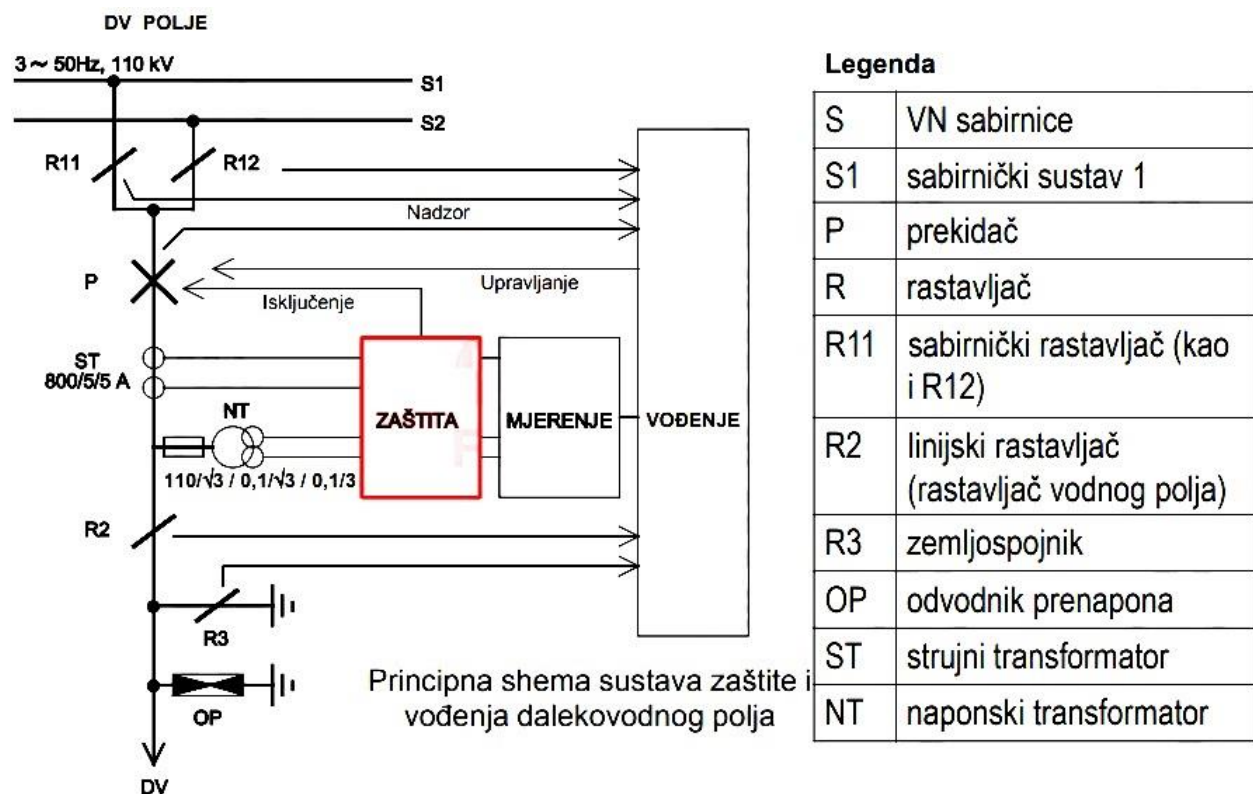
DV POLJE

3 ~ 50Hz, 110 kV

S1

S2

R11

R12

Nadzor

P

Upravljanje

Isključenje

ST
800/5/5 A

NT

ZAŠTITA

MJERENJE

VOĐENJE

$110/\sqrt{3}$ / $0,1/\sqrt{3}$ / 0,1/3

R2

R3

OP

DV

Principna shema sustava zaštite i vođenja dalekovodnog polja

Legenda

| S | VN sabirnice |
|---|---|
| S1 | sabirnički sustav 1 |
| P | prekidač |
| R | rastavljač |
| R11 | sabirnički rastavljač (kao i R12) |
| R2 | linijski rastavljač (rastavljač vodnog polja) |
| R3 | zemljospojnik |
| OP | odvodnik prenapona |
| ST | strujni transformator |
| NT | naponski transformator |